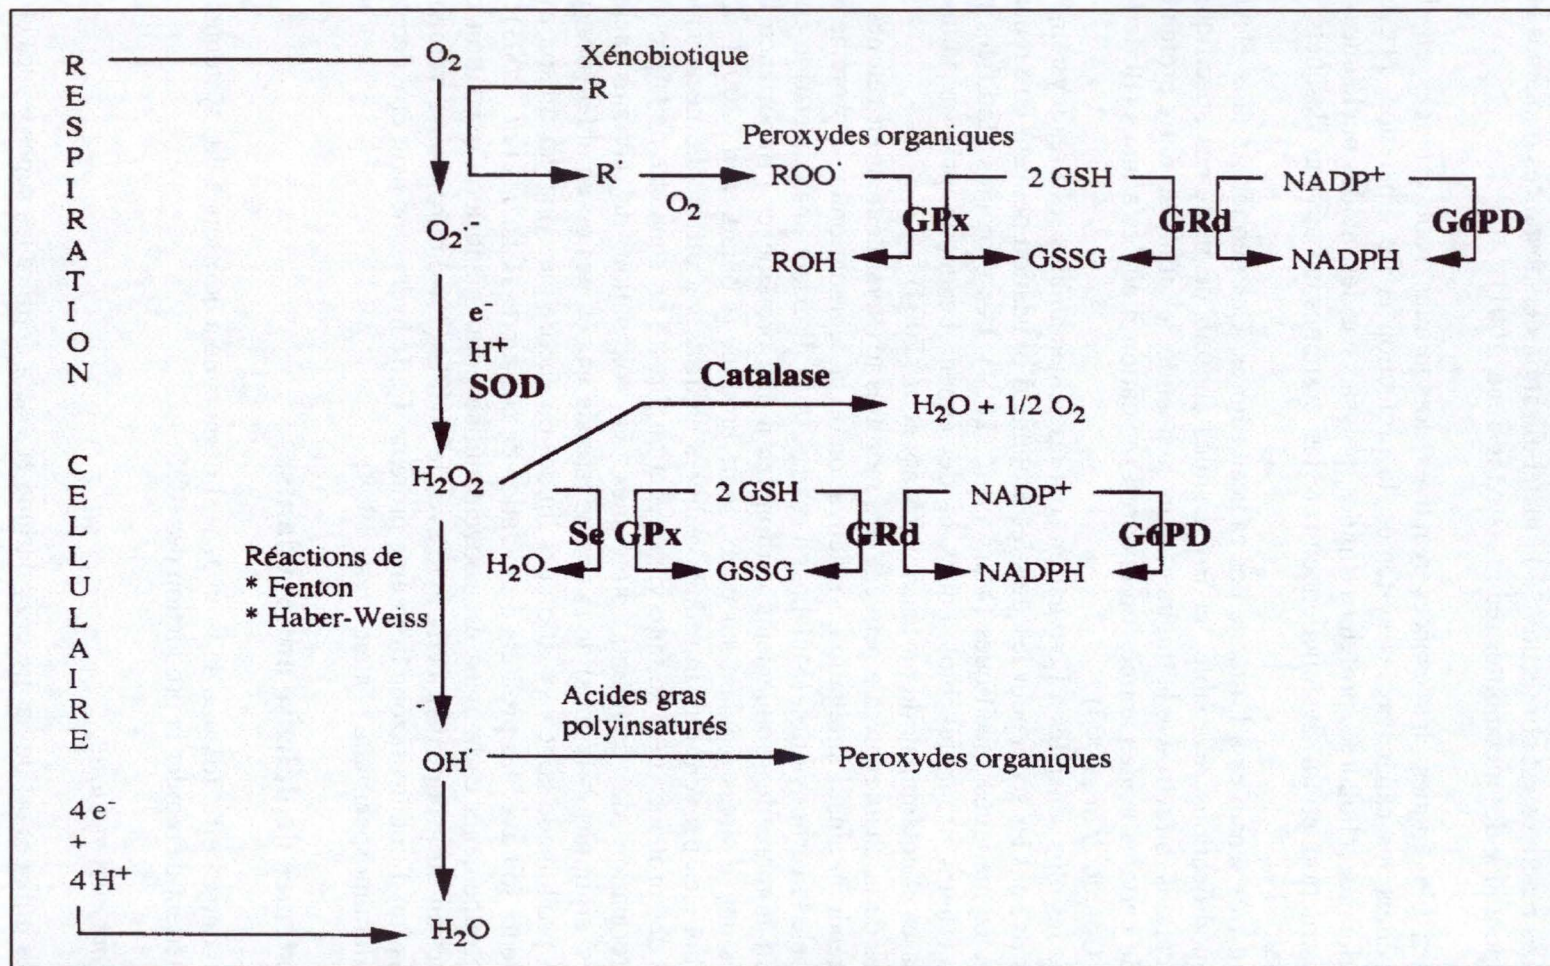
R
E
S
P
I
R
A
T
I
O
N

C
E
L
L
U
L
A
I
R
E

$O_2$

Xénobiotique

R

Peroxydes organiques

$R^{\cdot}$

$O_2$

$ROO^{\cdot}$

2 GSH

$NADP^+$

GPx

GRd

G6PD

$O_2^{\cdot -}$

ROH

GSSG

NADPH

$e^-$
$H^+$
SOD

Catalase

$H_2O + 1/2\ O_2$

$H_2O_2$

2 GSH

$NADP^+$

Se GPx

GRd

G6PD

Réactions de
* Fenton
* Haber-Weiss

$H_2O$

GSSG

NADPH

Acides gras polyinsaturés

$OH^{\cdot}$

Peroxydes organiques

$4\ e^-$
+
$4\ H^+$

$H_2O$